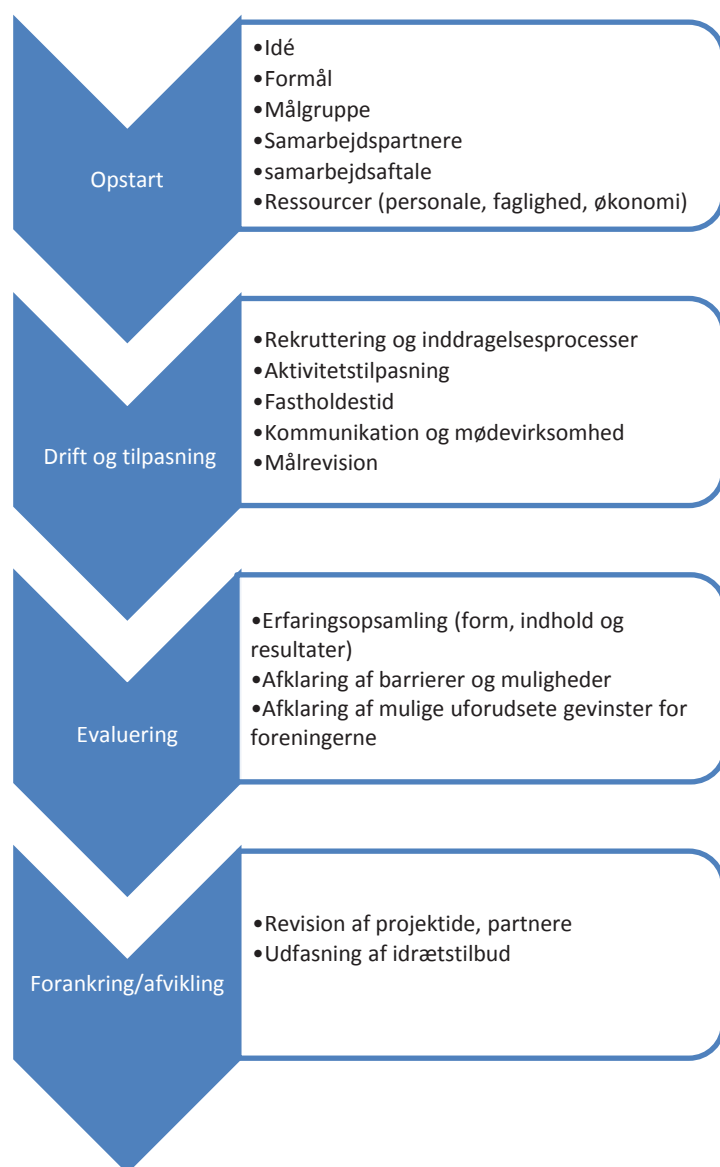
Opstart

•Idé
•Formål
•Målgruppe
•Samarbejdspartnere
•samarbejdsaftale
•Ressourcer (personale, faglighed, økonomi)

Drift og tilpasning

•Rekruttering og inddragelsesprocesser
•Aktivitetstilpasning
•Fastholdestid
•Kommunikation og mødevirksomhed
•Målrevision

Evaluering

•Erfaringsopsamling (form, indhold og resultater)
•Afklaring af barrierer og muligheder
•Afklaring af mulige uforudsete gevinster for foreningerne

Forankring/afvikling

•Revision af projektide, partnere
•Udfasning af idrætstilbud